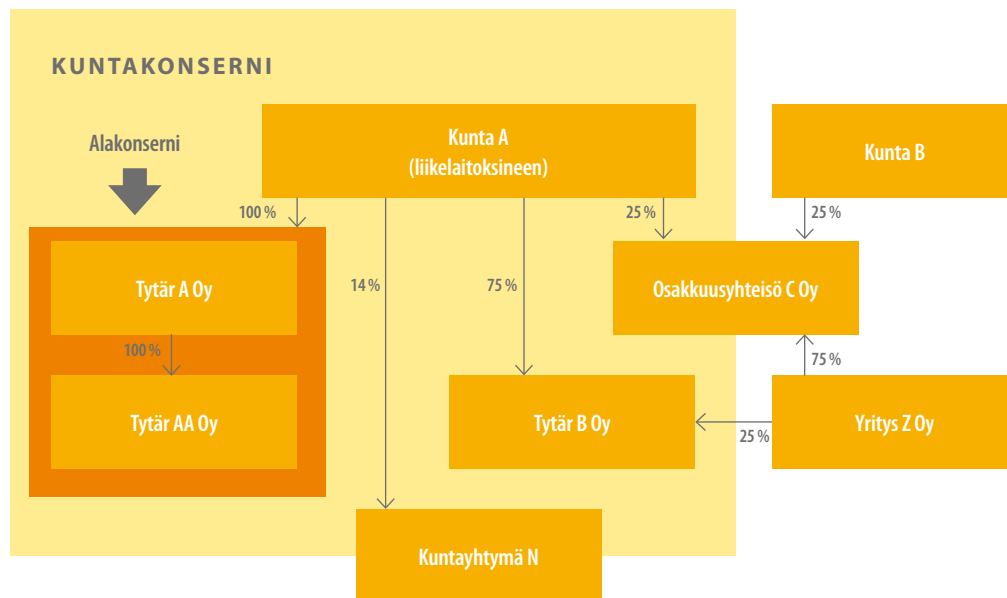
KUNTAKONSERNI

Alakonserni

Kunta A
(liikelaitoksineen)

Kunta B

100 %

25 %

25 %

Tytär A Oy

14 %

75 %

Osakkuusyhteisö C Oy

100 %

75 %

Tytär AA Oy

Tytär B Oy

25 %

Yritys Z Oy

Kuntayhtymä N